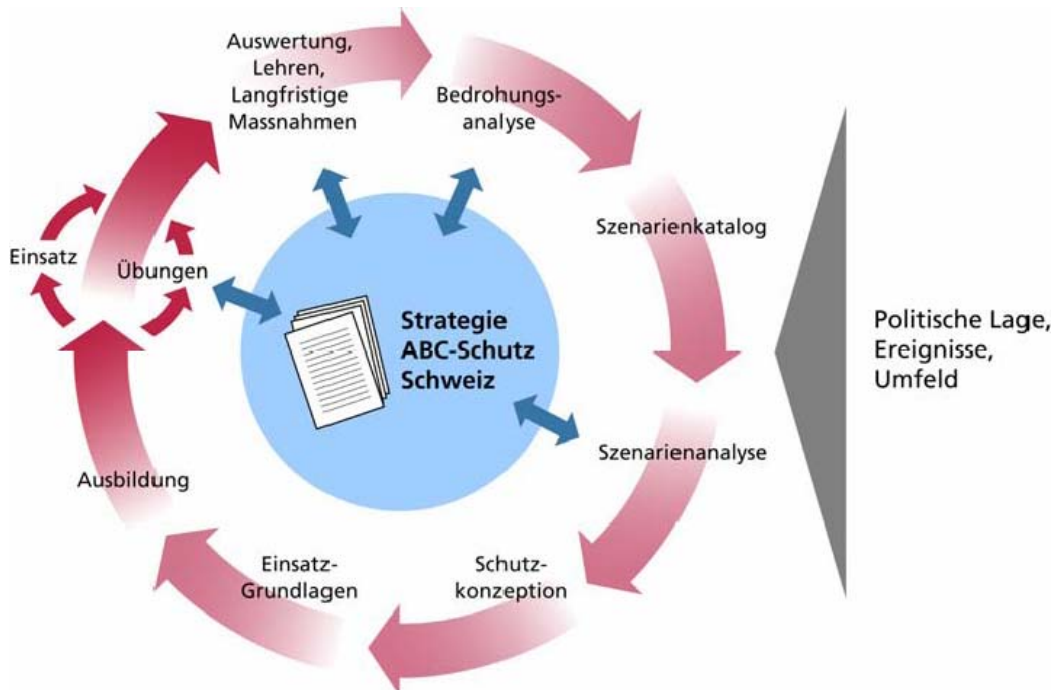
Auswertung, Lehren, Langfristige Massnahmen

Bedrohungsanalyse

Szenarienkatalog

Einsatz

Übungen

Strategie ABC-Schutz Schweiz

Politische Lage, Ereignisse, Umfeld

Szenarienanalyse

Ausbildung

Einsatz-Grundlagen

Schutzkonzeption